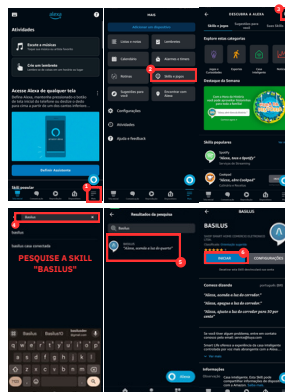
alexa

Atividades

Escute a música
Peça algo para Alexa

Crie um lembrete
"Alexa, me lembre..."

Acesse Alexa de qualquer tela

Definir Assistente

Skill popular

1

mais

Adicionar um dispositivo

Listas e mais
Lembretes
Alarmes
Rotinas
Skills e jogos
Encontrar um Echo

Configurações
Atividade
Ajuda e feedback

2

DESCUBRA A ALEXA

Skills e Jogos

Explore estas categorias

Jogos e Curiosidades
Música e Áudio
Casa Inteligente
Notícias

Destaque da Semana

Skills populares

Spotify
"Alexa, toca o Spotify"

Coolpad
"Alexa, abre Coolpad"

3

Basilus

Basilus

Basilus com conectado

PESQUISE A SKILL "BASILUS"

Basilus
BasilusTV
Basilus
Resultados da pesquisa

Basilus

Basilus
"Alexa, acenda a luz do quarto"

4

BASILUS

BASILUS

ATIVAR
CONFIGURAÇÕES

5

Comece dizendo

"Alexa, acenda a luz do corredor."
"Alexa, apague a luz do corredor."
"Alexa, desligue a luz do corredor para 30 por cento."

Informações